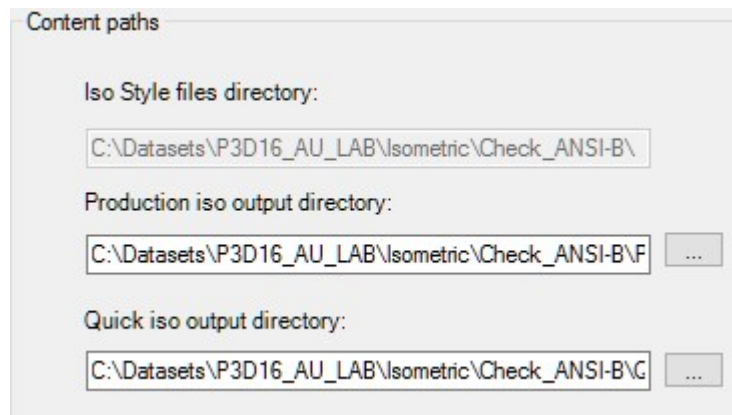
Content paths

Iso Style files directory:

C:\Datasets\P3D16_AU_LAB\Isometric\Check_ANSI-B\

Production iso output directory:

C:\Datasets\P3D16_AU_LAB\Isometric\Check_ANSI-B\F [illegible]

...

Quick iso output directory:

C:\Datasets\P3D16_AU_LAB\Isometric\Check_ANSI-B\C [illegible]

...